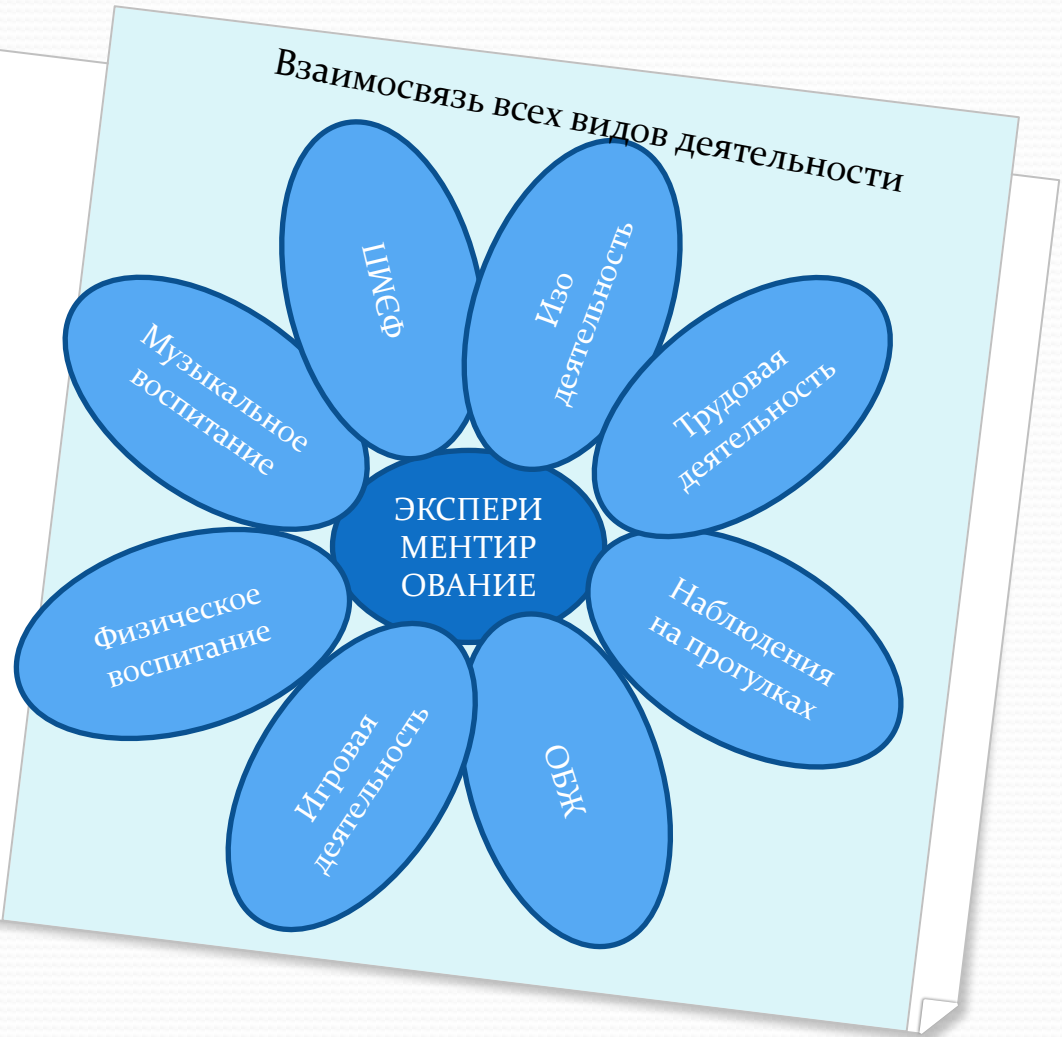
Взаимосвязь всех видов деятельности

ШМЕФ

Изо деятельность

Музыкальное воспитание

Трудовая деятельность

ЭКСПЕРИ МЕНТИР ОВАНИЕ

Физическое воспитание

Наблюдения на прогулках

Игровая деятельность

ОБЖ